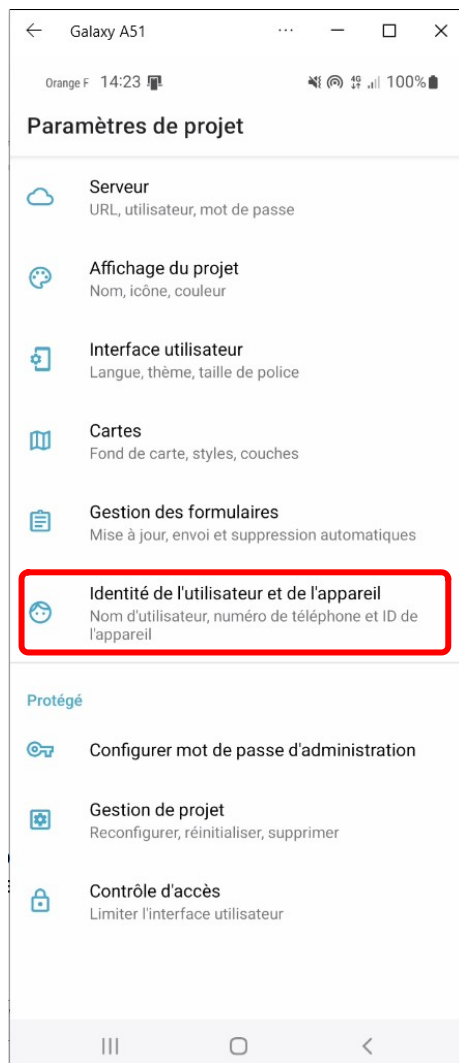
Galaxy A51

Orange F 14:23

100%

Paramètres de projet

Serveur
URL, utilisateur, mot de passe

Affichage du projet
Nom, icône, couleur

Interface utilisateur
Langue, thème, taille de police

Cartes
Fond de carte, styles, couches

Gestion des formulaires
Mise à jour, envoi et suppression automatiques

Identité de l'utilisateur et de l'appareil
Nom d'utilisateur, numéro de téléphone et ID de l'appareil

Protégé

Configurer mot de passe d'administration

Gestion de projet
Reconfigurer, réinitialiser, supprimer

Contrôle d'accès
Limiter l'interface utilisateur